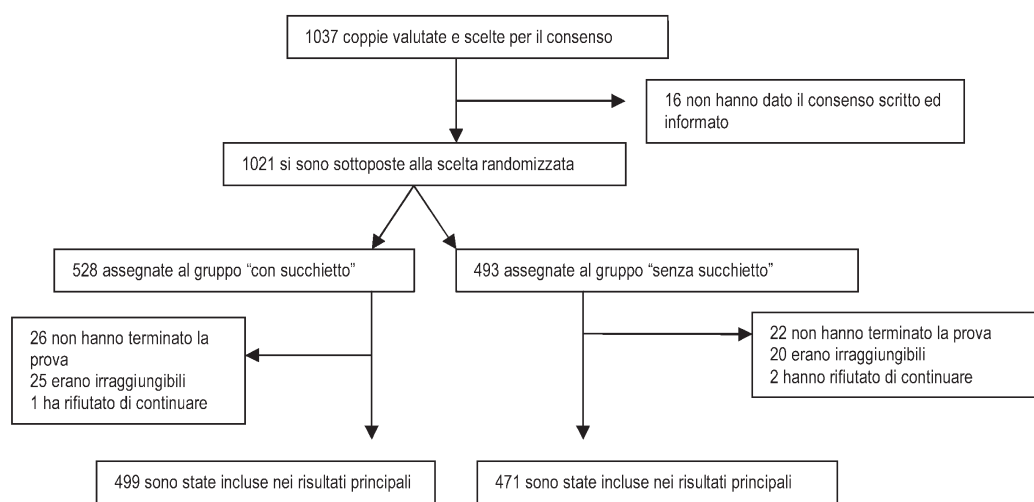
1037 coppie valutate e scelte per il consenso

16 non hanno dato il consenso scritto ed informato

1021 si sono sottoposte alla scelta randomizzata

528 assegnate al gruppo "con succhietto"

493 assegnate al gruppo "senza succhietto"

26 non hanno terminato la prova
25 erano irraggiungibili
1 ha rifiutato di continuare

22 non hanno terminato la prova
20 erano irraggiungibili
2 hanno rifiutato di continuare

499 sono state incluse nei risultati principali

471 sono state incluse nei risultati principali